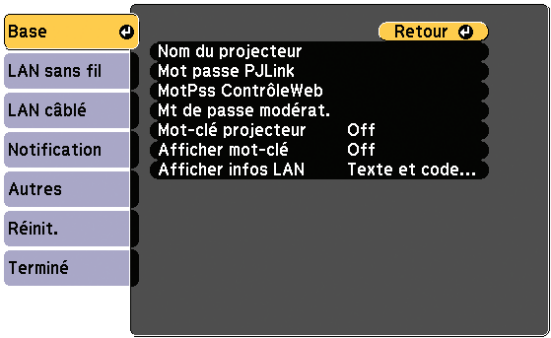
Base
LAN sans fil
LAN câblé
Notification
Autres
Réinit.
Terminé

Retour

| | |
|---|---|
| Nom du projecteur | |
| Mot passe PJLink | |
| MotPss ContrôleWeb | |
| Mt de passe modérat. | |
| Mot-clé projecteur | Off |
| Afficher mot-clé | Off |
| Afficher infos LAN | Texte et code... |